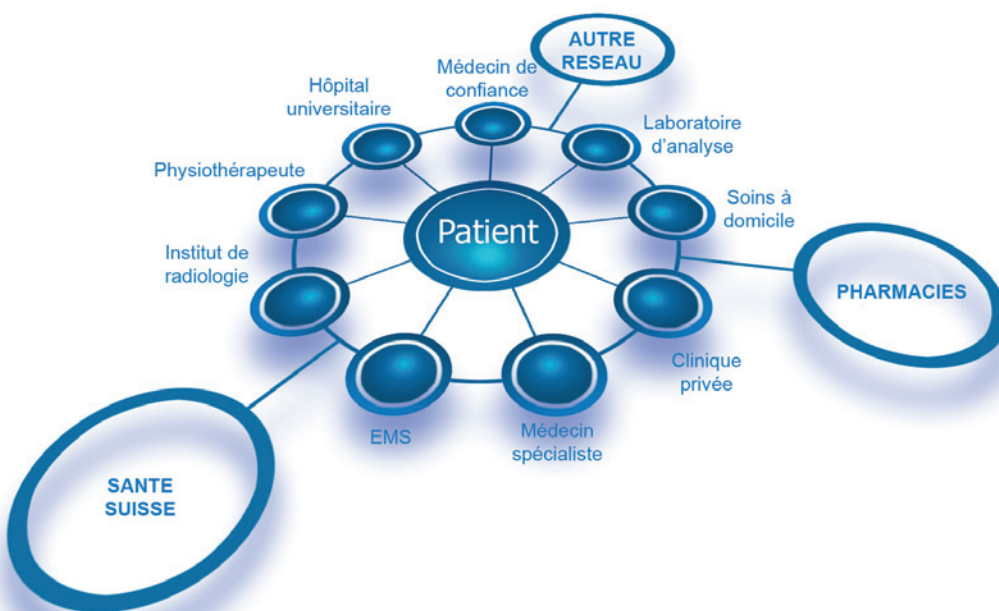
AUTRE RESEAU

Médecin de confiance

Hôpital universitaire

Laboratoire d'analyse

Physiothérapeute

Soins à domicile

Patient

Institut de radiologie

PHARMACIES

Clinique privée

EMS

Médecin spécialiste

SANTE SUISSE